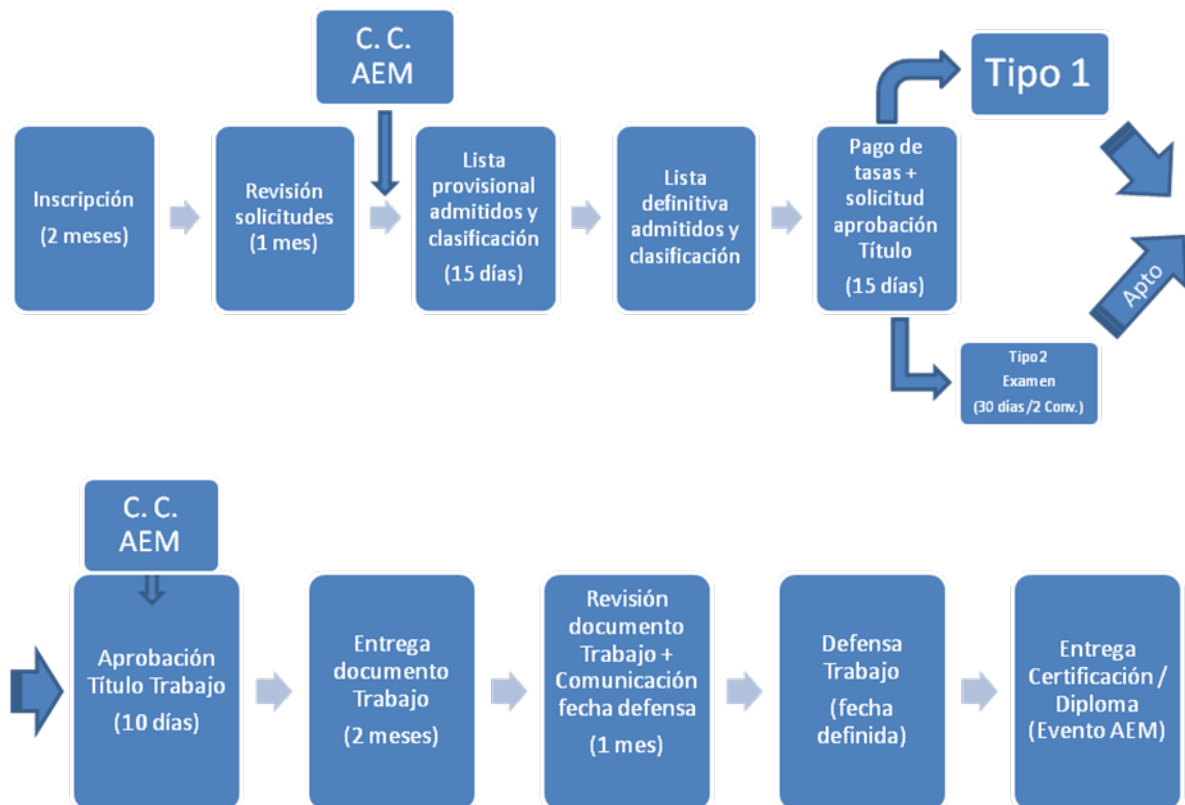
C. C. AEM

Inscripción

(2 meses)

Revisión solicitudes (1 mes)

Lista provisional admitidos y clasificación

(15 días)

Lista definitiva admitidos y clasificación

Pago de tasas + solicitud aprobación Título

(15 días)

Tipo 1

Tipo 2
Examen
(30 días /2 Conv.)

Apto

C. C. AEM

Aprobación Título Trabajo

(10 días)

Entrega documento Trabajo

(2 meses)

Revisión documento Trabajo + Comunicación fecha defensa

(1 mes)

Defensa Trabajo

(fecha definida)

Entrega Certificación / Diploma (Evento AEM)